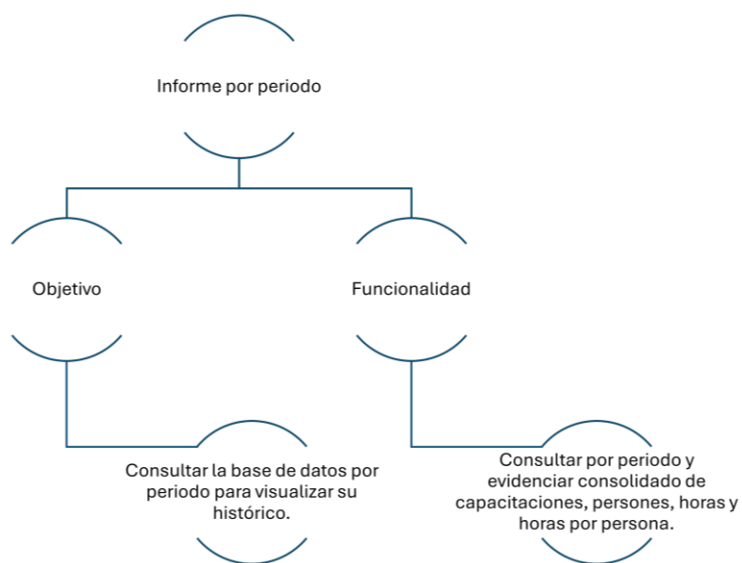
Informe por periodo

Objetivo

Funcionalidad

Consultar la base de datos por periodo para visualizar su histórico.

Consultar por periodo y evidenciar consolidado de capacitaciones, persones, horas y horas por persona.